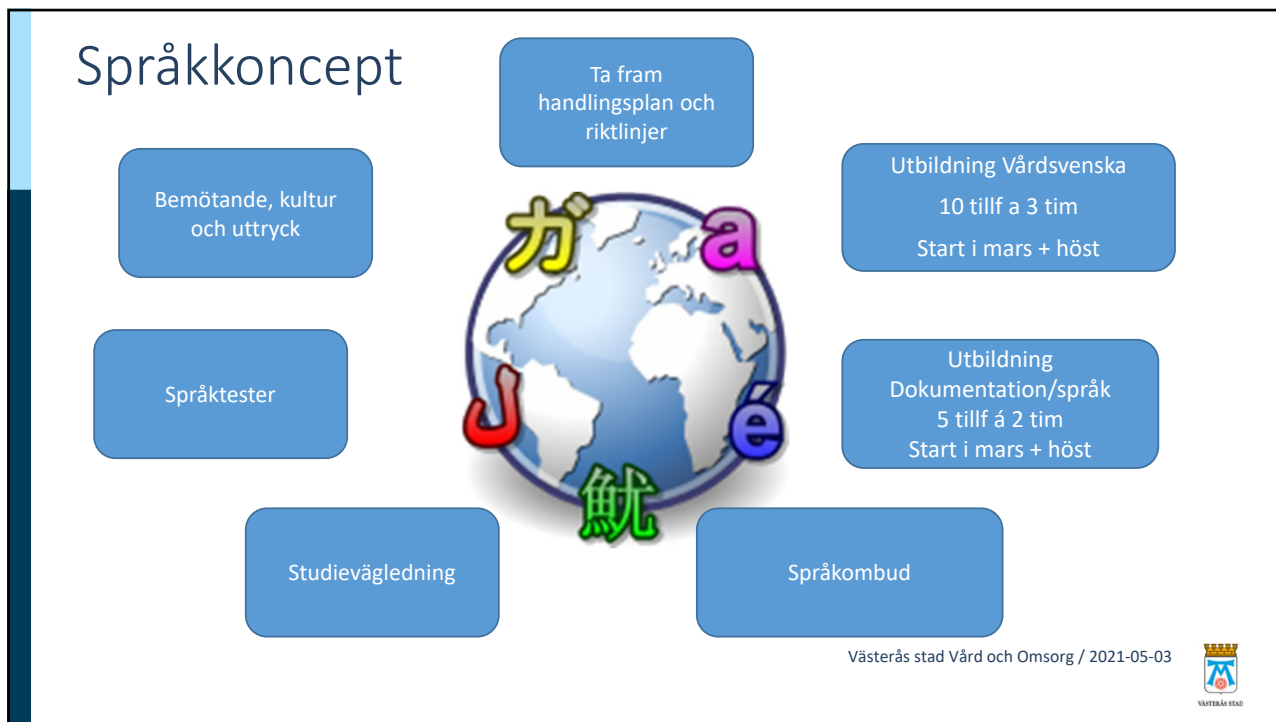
Språkkoncept

Ta fram handlingsplan och riktlinjer

Bemötande, kultur och uttryck

Utbildning Vårdsvenska

10 tillf a 3 tim

Start i mars + höst

ガ a

J é

航

Språktester

Utbildning Dokumentation/språk
5 tillf á 2 tim
Start i mars + höst

Studievägledning

Språkombud

Västerås stad Vård och Omsorg / 2021-05-03

VÄSTERÅS STAD